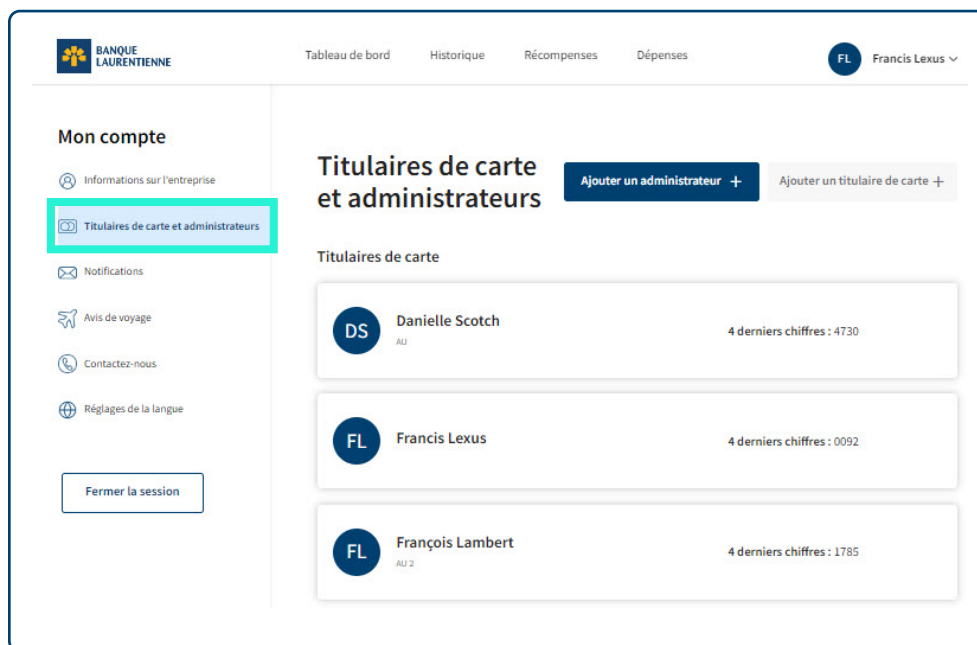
BANQUE LAURENTIENNE

Tableau de bord Historique Récompenses Dépenses

FL Francis Lexus

Mon compte

Informations sur l'entreprise

Titulaires de carte et administrateurs

Notifications

Avis de voyage

Contactez-nous

Réglages de la langue

Fermer la session

Titulaires de carte et administrateurs

Ajouter un administrateur +

Ajouter un titulaire de carte +

Titulaires de carte

DS Danielle Scotch
AU
4 derniers chiffres : 4730

FL Francis Lexus
4 derniers chiffres : 0092

FL François Lambert
AU 2
4 derniers chiffres : 1785